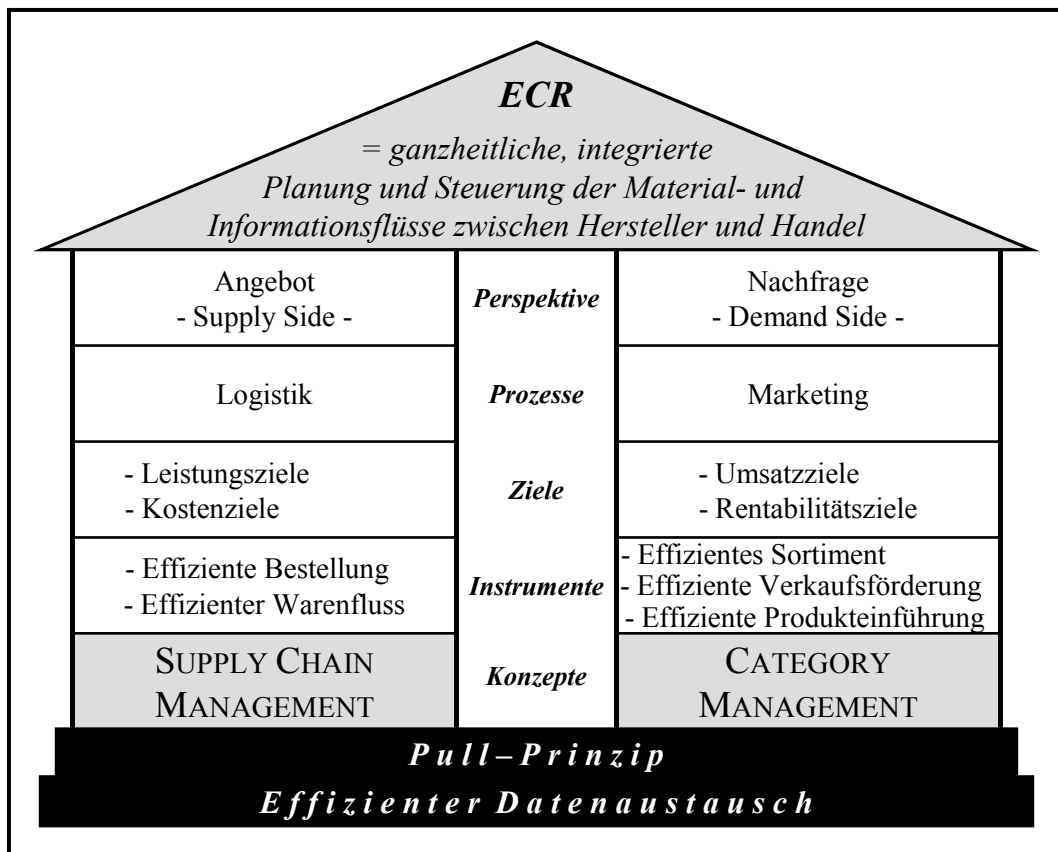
ECR

= ganzheitliche, integrierte Planung und Steuerung der Material- und Informationsflüsse zwischen Hersteller und Handel

| Angebot - Supply Side - | Perspektive | Nachfrage - Demand Side - |
|---|---|---|
| Logistik | Prozesse | Marketing |
| - Leistungsziele - Kostenziele | Ziele | - Umsatzziele - Rentabilitätsziele |
| - Effiziente Bestellung - Effizienter Warenfluss | Instrumente | - Effizientes Sortiment - Effiziente Verkaufsförderung - Effiziente Produkteinführung |
| SUPPLY CHAIN MANAGEMENT | Konzepte | CATEGORY MANAGEMENT |

Pull – Prinzip

Effizienter Datenaustausch